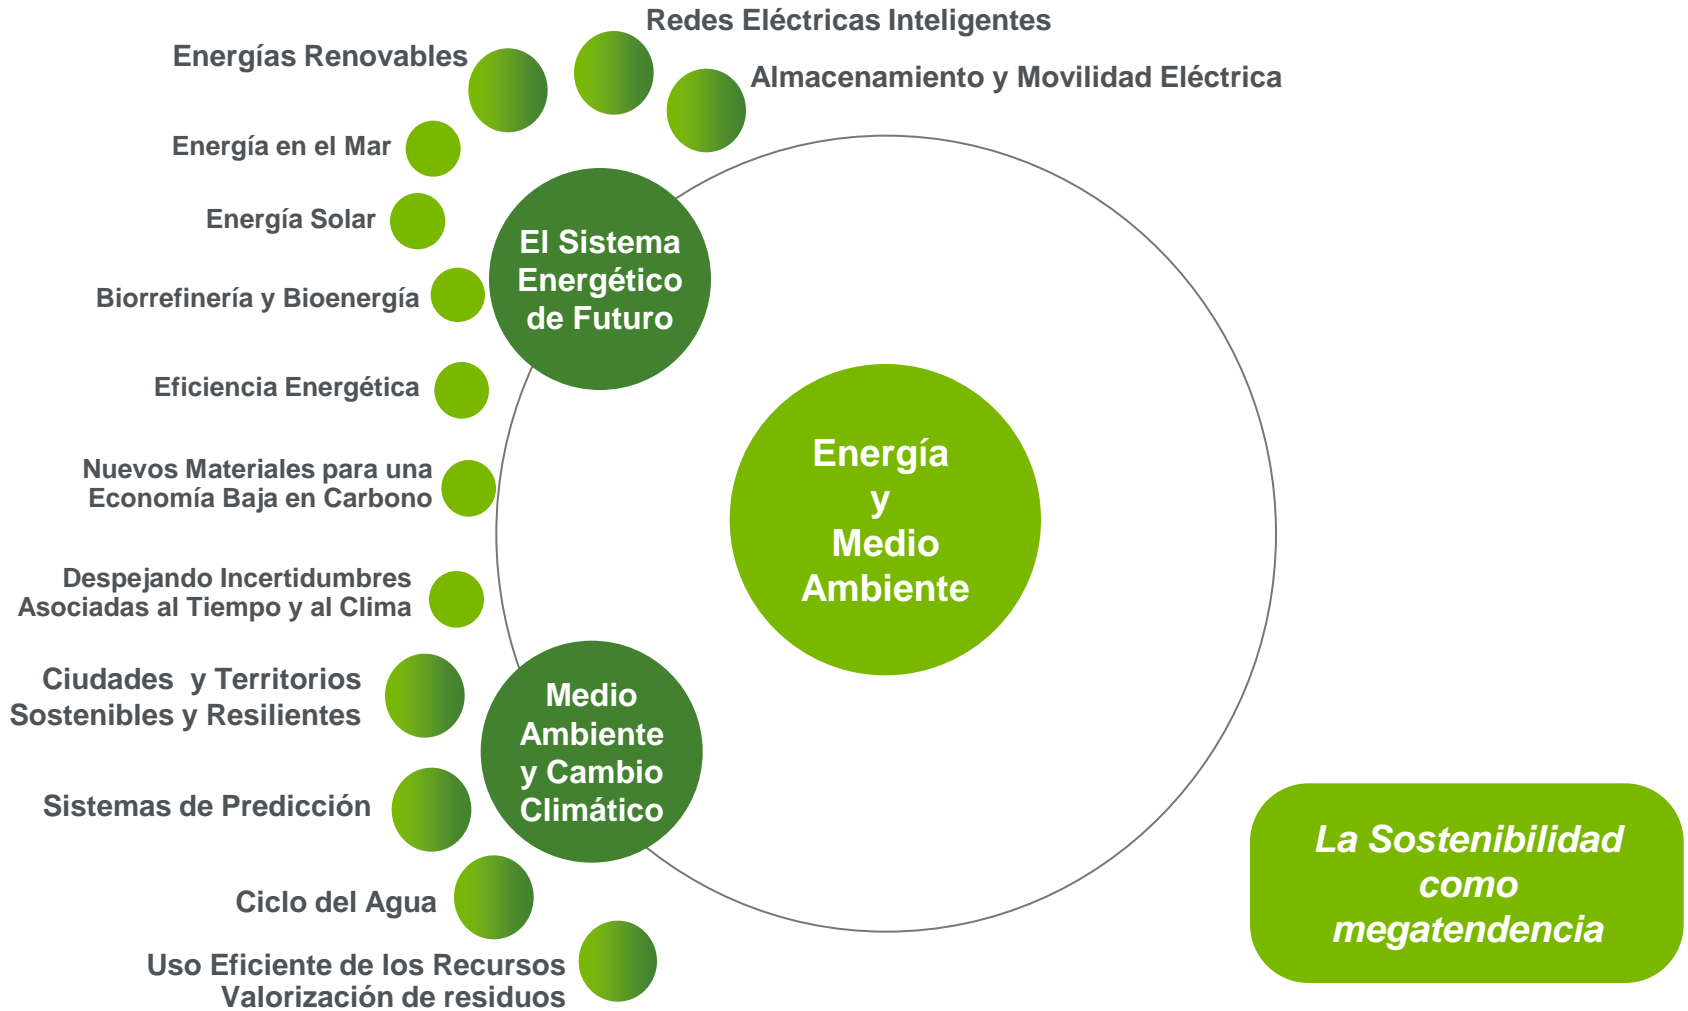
Redes Eléctricas Inteligentes

Energías Renovables

Almacenamiento y Movilidad Eléctrica

Energía en el Mar

Energía Solar

El Sistema Energético de Futuro

Biorrefinería y Bioenergía

Eficiencia Energética

Energía y Medio Ambiente

Nuevos Materiales para una Economía Baja en Carbono

Despejando Incertidumbres Asociadas al Tiempo y al Clima

Ciudades y Territorios Sostenibles y Resilientes

Medio Ambiente y Cambio Climático

Sistemas de Predicción

La Sostenibilidad como megatendencia

Ciclo del Agua

Uso Eficiente de los Recursos Valorización de residuos